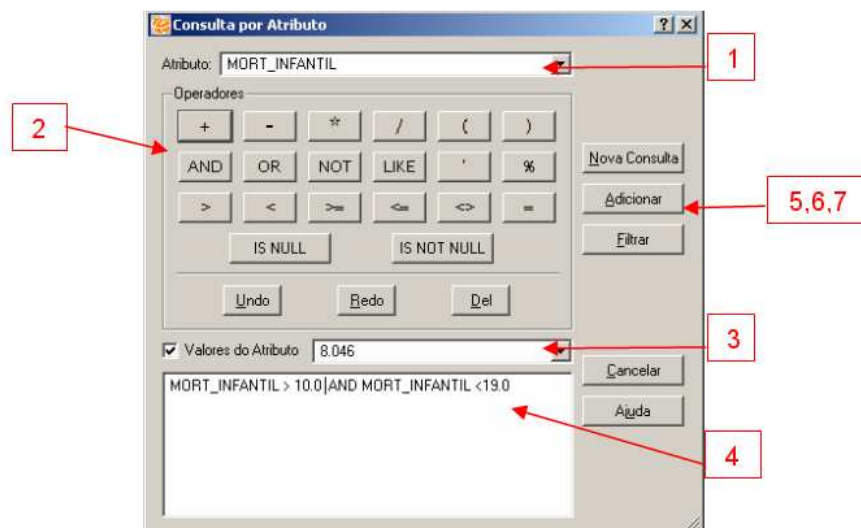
Consulta por Atributo

?  X

Atributo: MORT_INFANTIL

1

Operadores

2

| + | - | * | / | ( | ) |
|---|---|---|---|---|---|
| AND | OR | NOT | LIKE | ' | % |
| > | < | >= | <= | <> | = |

IS NULL    IS NOT NULL

Undo    Redo    Del

Nova Consulta

Adicionar

5,6,7

Filtrar

Valores do Atributo 8.046

3

Cancelar

MORT_INFANTIL > 10.0 AND MORT_INFANTIL <19.0

Ajuda

4